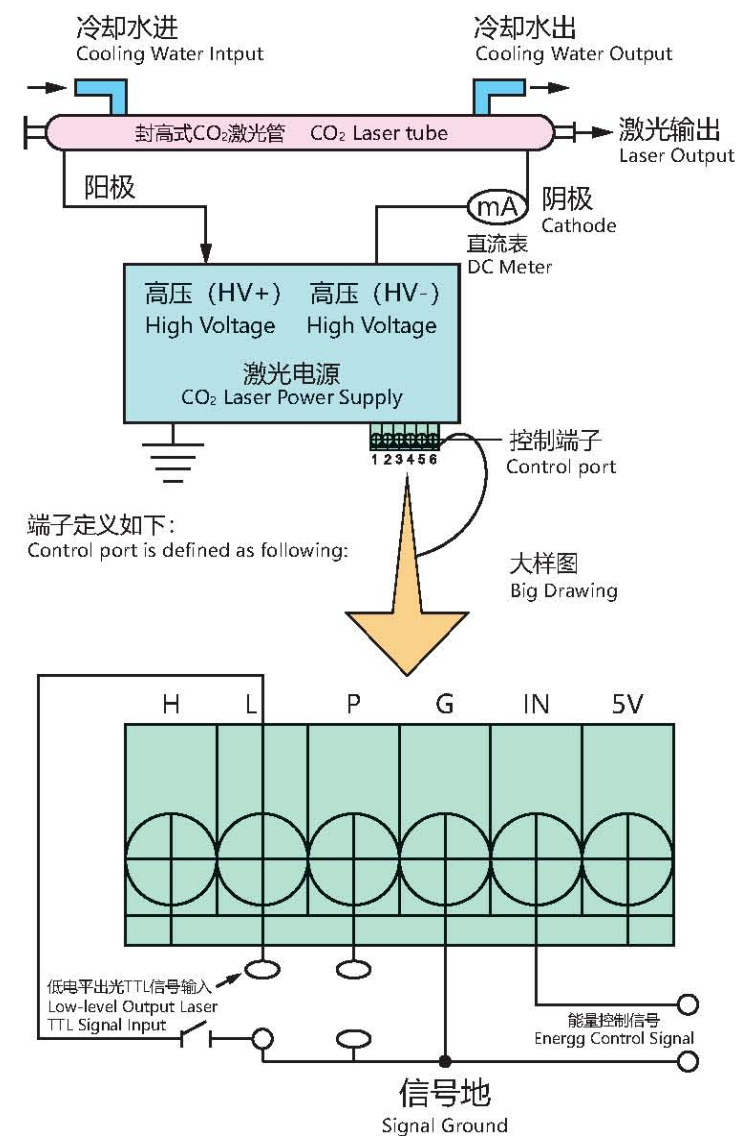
冷却水进
Cooling Water Intput

冷却水出
Cooling Water Output

封高式$CO_2$激光管 $CO_2$ Laser tube

激光输出
Laser Output

阳极

mA

阴极
Cathode

直流表
DC Meter

高压（HV+）
High Voltage

高压（HV-）
High Voltage

激光电源
$CO_2$ Laser Power Supply

1 2 3 4 5 6

控制端子
Control port

端子定义如下：
Control port is defined as following:

大样图
Big Drawing

H L P G IN 5V

低电平出光TTL信号输入
Low-level Output Laser
TTL Signal Input

能量控制信号
Energg Control Signal

信号地
Signal Ground